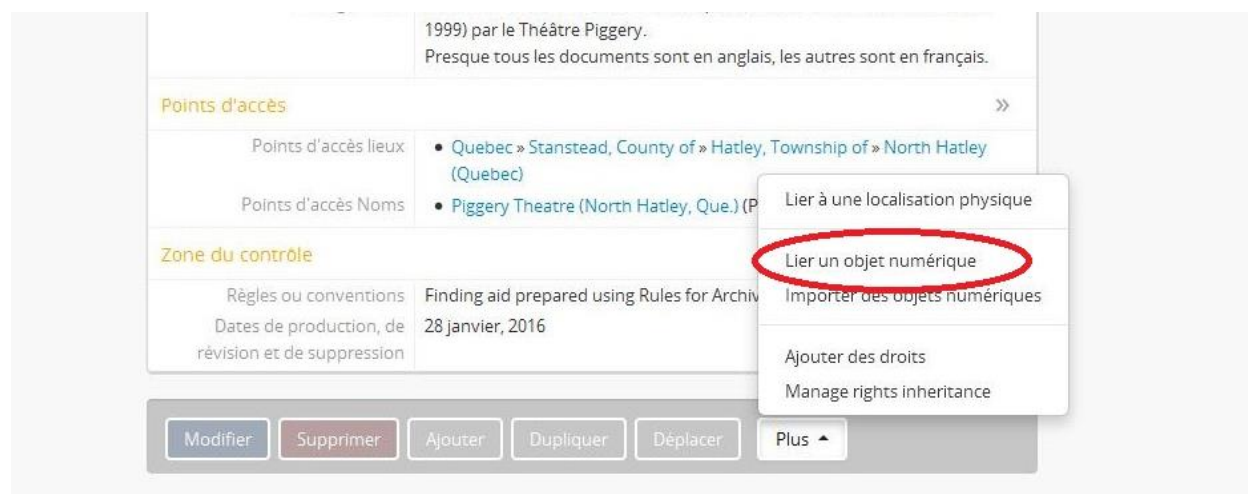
1999) par le Théâtre Piggery.
Presque tous les documents sont en anglais, les autres sont en français.

Points d'accès »

Points d'accès lieux
• Quebec » Stanstead, County of » Hatley, Township of » North Hatley (Quebec)

Points d'accès Noms
• Piggery Theatre (North Hatley, Que.) (P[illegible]

Zone du contrôle

Règles ou conventions
Finding aid prepared using Rules for Archiv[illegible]

Dates de production, de révision et de suppression
28 janvier, 2016

Lier à une localisation physique
Lier un objet numérique
Importer des objets numériques
Ajouter des droits
Manage rights inheritance

Modifier Supprimer Ajouter Dupliquer Déplacer Plus ▲